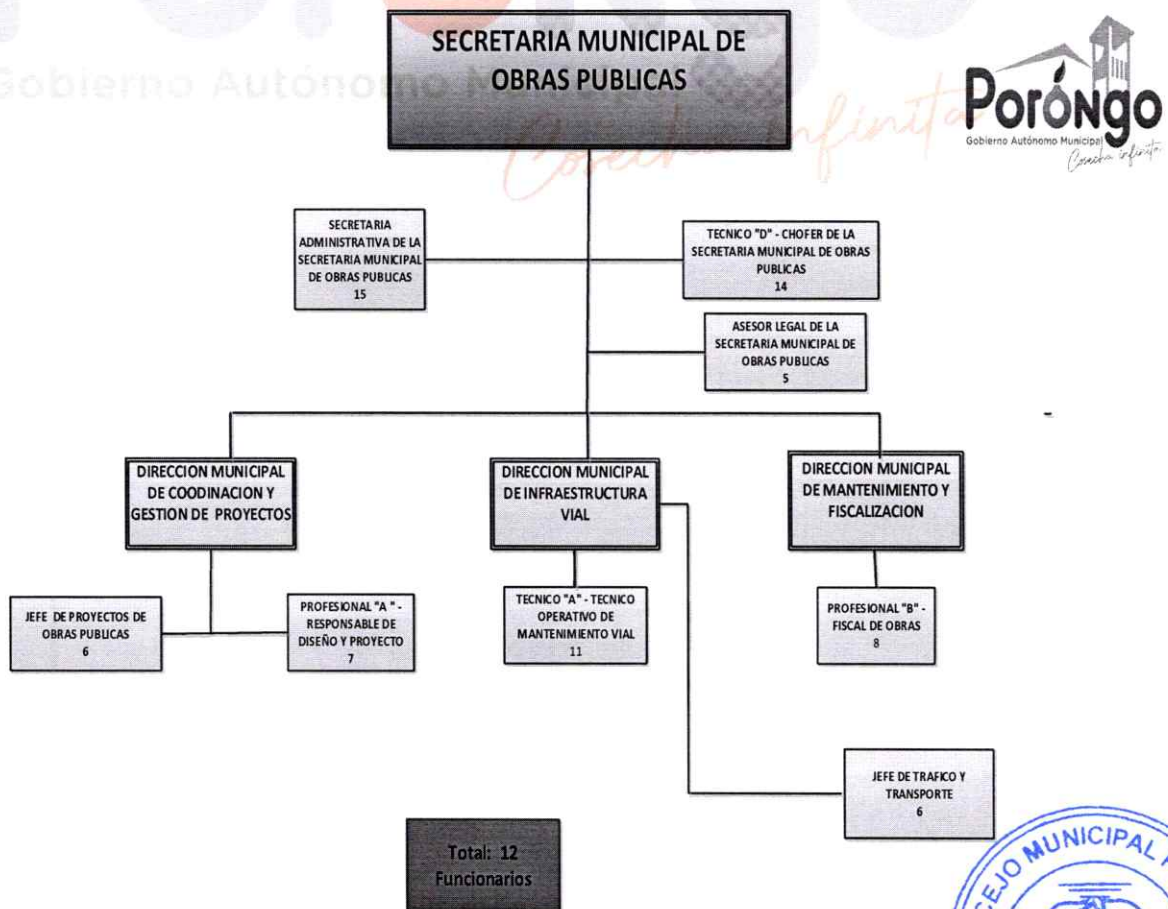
Gobierno Autónomo Municipal

Cosecha infinita

Porongo
Gobierno Autónomo Municipal
Cosecha infinita

SECRETARIA MUNICIPAL DE OBRAS PUBLICAS

SECRETARIA ADMINISTRATIVA DE LA SECRETARIA MUNICIPAL DE OBRAS PUBLICAS
15

TECNICO "D" - CHOFER DE LA SECRETARIA MUNICIPAL DE OBRAS PUBLICAS
14

ASESOR LEGAL DE LA SECRETARIA MUNICIPAL DE OBRAS PUBLICAS
5

DIRECCION MUNICIPAL DE COODINACION Y GESTION DE PROYECTOS

DIRECCION MUNICIPAL DE INFRAESTRUCTURA VIAL

DIRECCION MUNICIPAL DE MANTENIMIENTO Y FISCALIZACION

JEFE DE PROYECTOS DE OBRAS PUBLICAS
6

PROFESIONAL "A" - RESPONSABLE DE DISEÑO Y PROYECTO
7

TECNICO "A" - TECNICO OPERATIVO DE MANTENIMIENTO VIAL
11

PROFESIONAL "B" - FISCAL DE OBRAS
8

JEFE DE TRAFICO Y TRANSPORTE
6

Total: 12 Funcionarios

CONCEJO MUNICIPAL